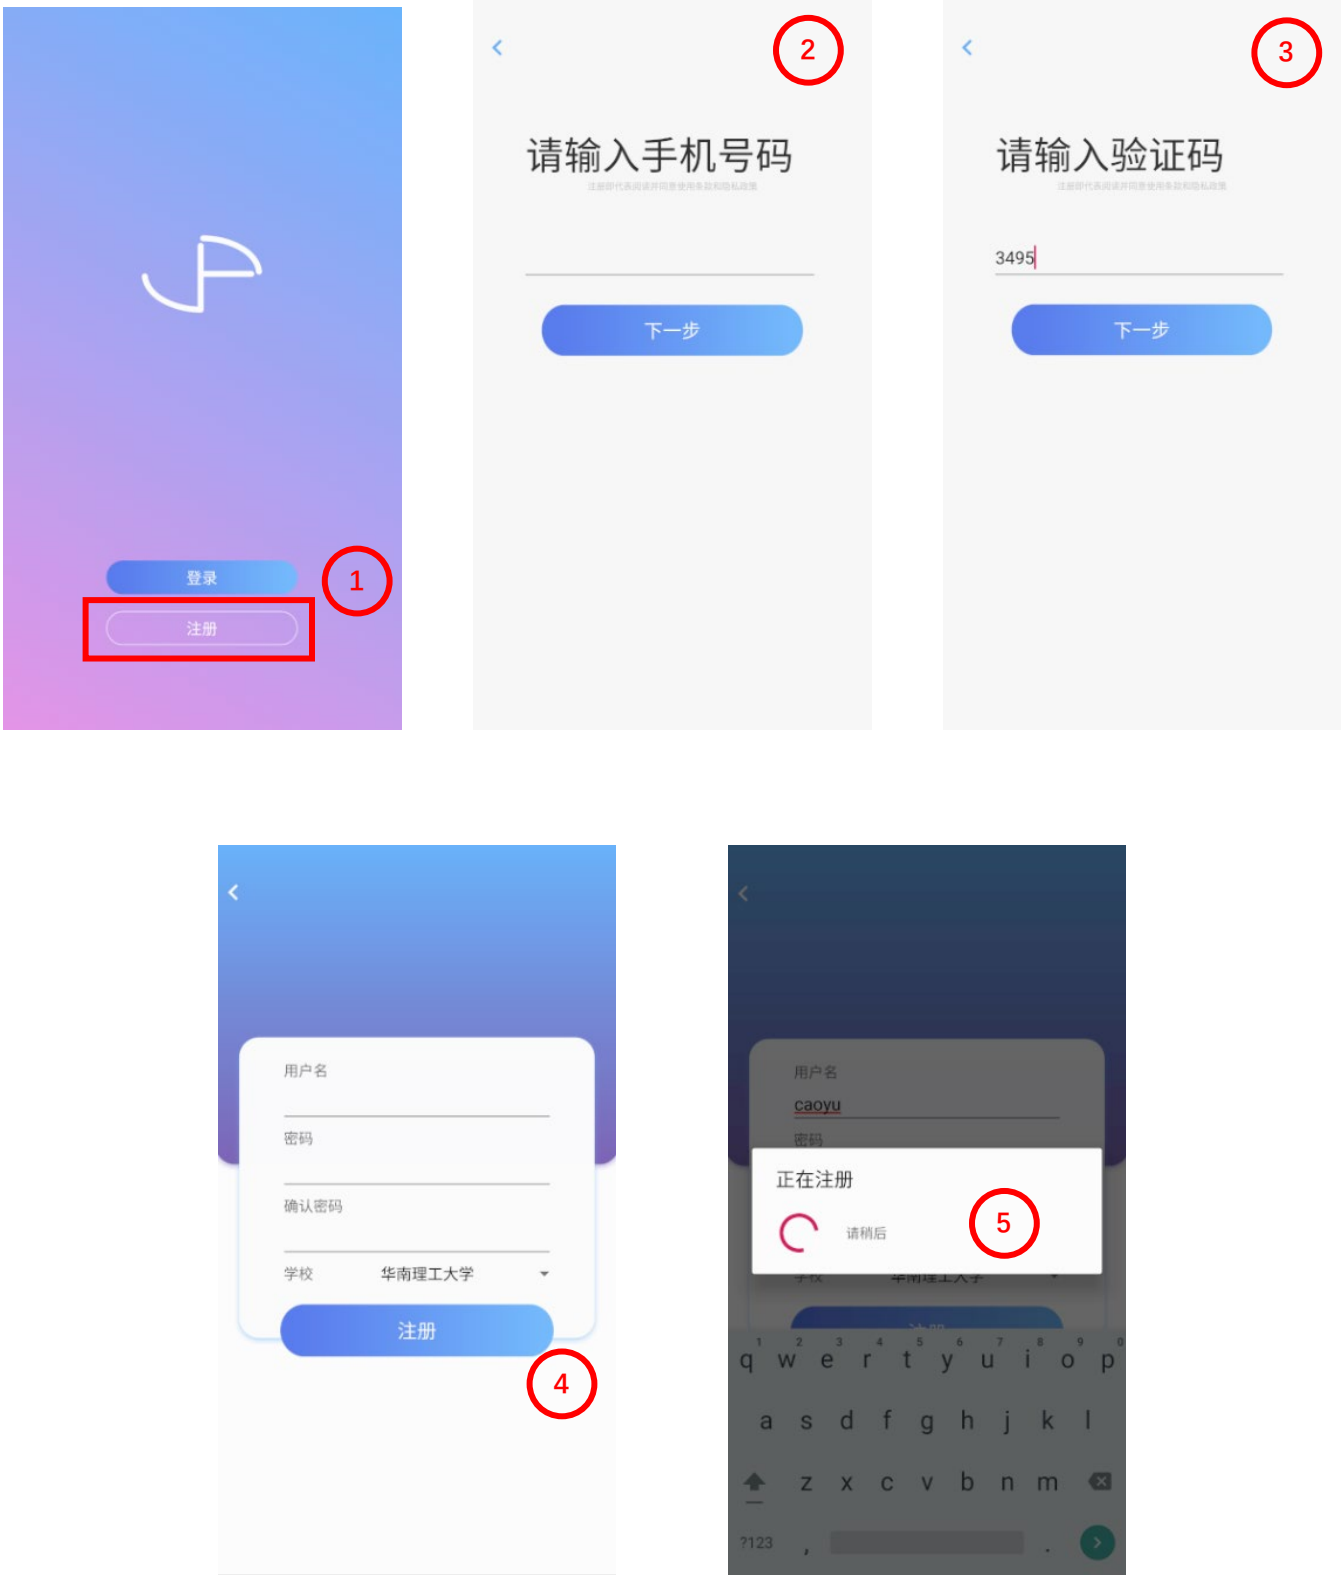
登录
注册
1

<
2
请输入手机号码
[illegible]
下一步

<
3
请输入验证码
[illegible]
3495
下一步

<
用户名
密码
确认密码
学校 华南理工大学
注册
4

<
用户名
caoyu
密码
正在注册
请稍后
5
学校 华南理工大学
q w e r t y u i o p
a s d f g h j k l
z x c v b n m
?123 , .